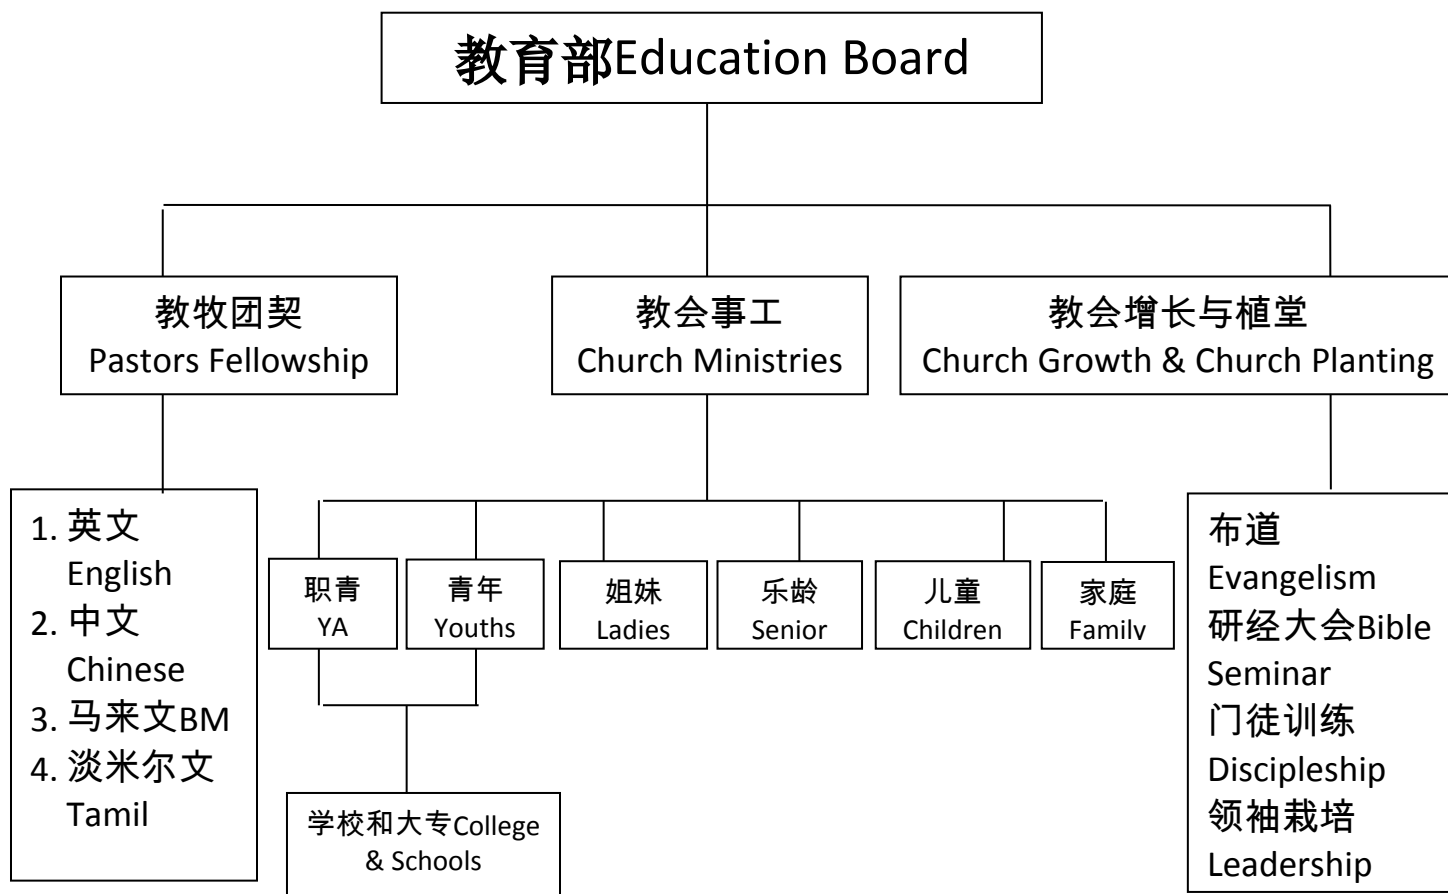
教育部Education Board

教牧团契
Pastors Fellowship

教会事工
Church Ministries

教会增长与植堂
Church Growth & Church Planting

1. 英文
English
2. 中文
Chinese
3. 马来文BM
4. 淡米尔文
Tamil

职青
YA

青年
Youths

姐妹
Ladies

乐龄
Senior

儿童
Children

家庭
Family

学校和大专College & Schools

布道
Evangelism
研经大会Bible Seminar
门徒训练
Discipleship
领袖栽培
Leadership